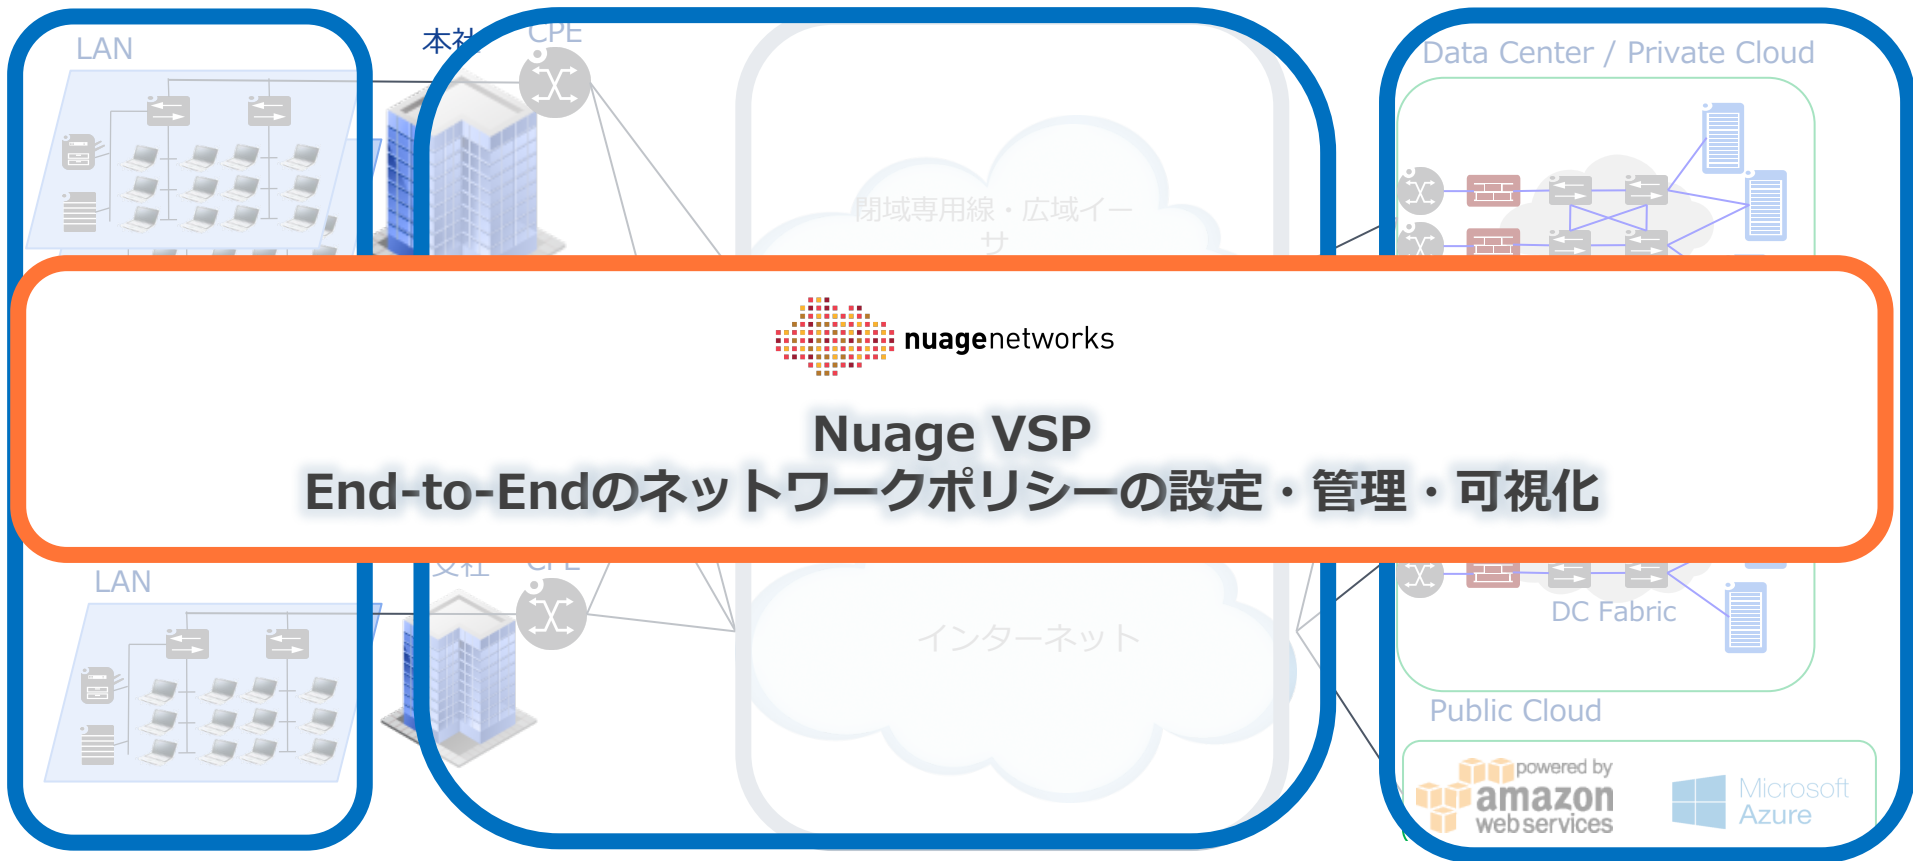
LAN

本社 CPE

閉域専用線・広域イーサ

Data Center / Private Cloud

nuagenetworks

Nuage VSP
End-to-Endのネットワークポリシーの設定・管理・可視化

LAN

支社 CPE

インターネット

DC Fabric

Public Cloud

powered by
amazon
web services

Microsoft
Azure